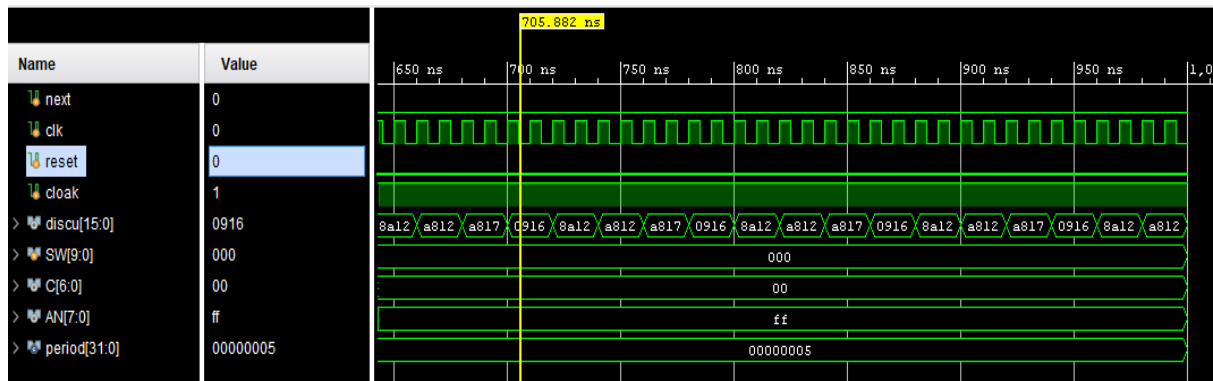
705.882 ns

| Name | Value |
|---|---|
| next | 0 |
| clk | 0 |
| reset | 0 |
| cloak | 1 |
| discu[15:0] | 0916 |
| SW[9:0] | 000 |
| C[6:0] | 00 |
| AN[7:0] | ff |
| period[31:0] | 00000005 |

650 ns 700 ns 750 ns 800 ns 850 ns 900 ns 950 ns 1,0

8a12 a812 a817 0916 8a12 a812 a817 0916 8a12 a812 a817 0916 8a12 a812 a817 0916 8a12 a812

000

00

ff

00000005